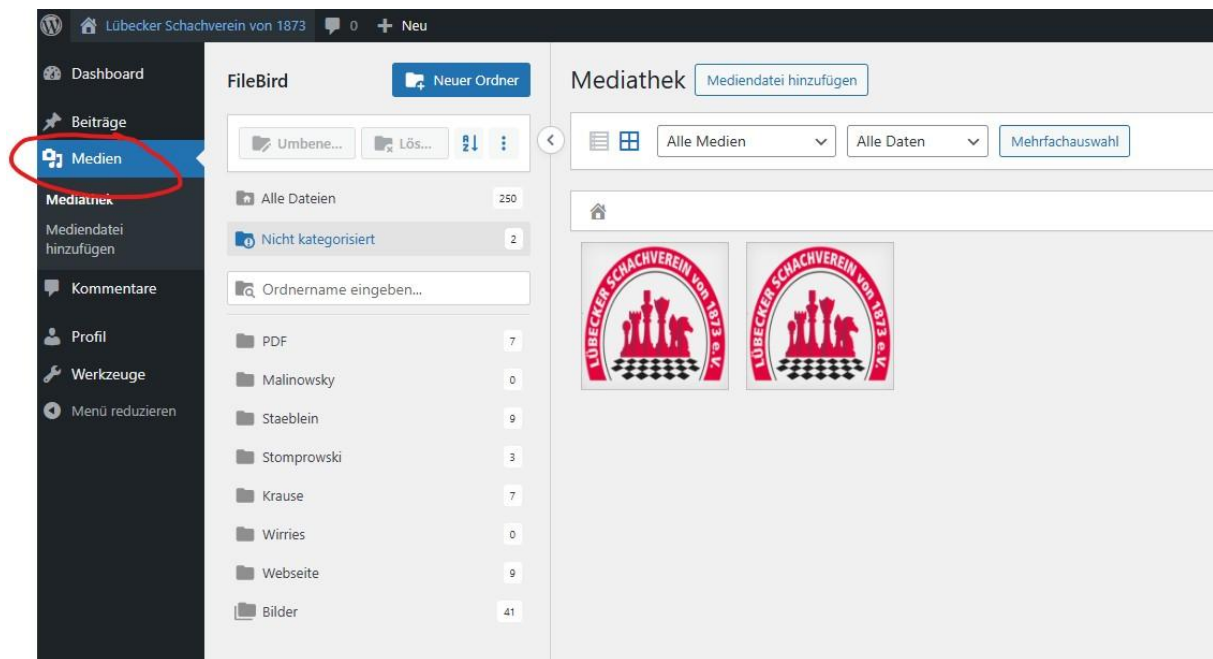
Lübecker Schachverein von 1873 0 Neu

Dashboard
Beiträge
Medien
Mediathek
Mediendatei hinzufügen
Kommentare
Profil
Werkzeuge
Menü reduzieren

FileBird
Neuer Ordner
Umbene... Lös...
Alle Dateien 250
Nicht kategorisiert 2
Ordnername eingeben...
PDF 7
Malinowsky 0
Staeblein 9
Stomprowski 3
Krause 7
Wirries 0
Webseite 9
Bilder 41

Mediathek
Mediendatei hinzufügen
Alle Medien
Alle Daten
Mehrfachauswahl

LÜBECKER SCHACHVEREIN von 1873 e.V.
LÜBECKER SCHACHVEREIN von 1873 e.V.